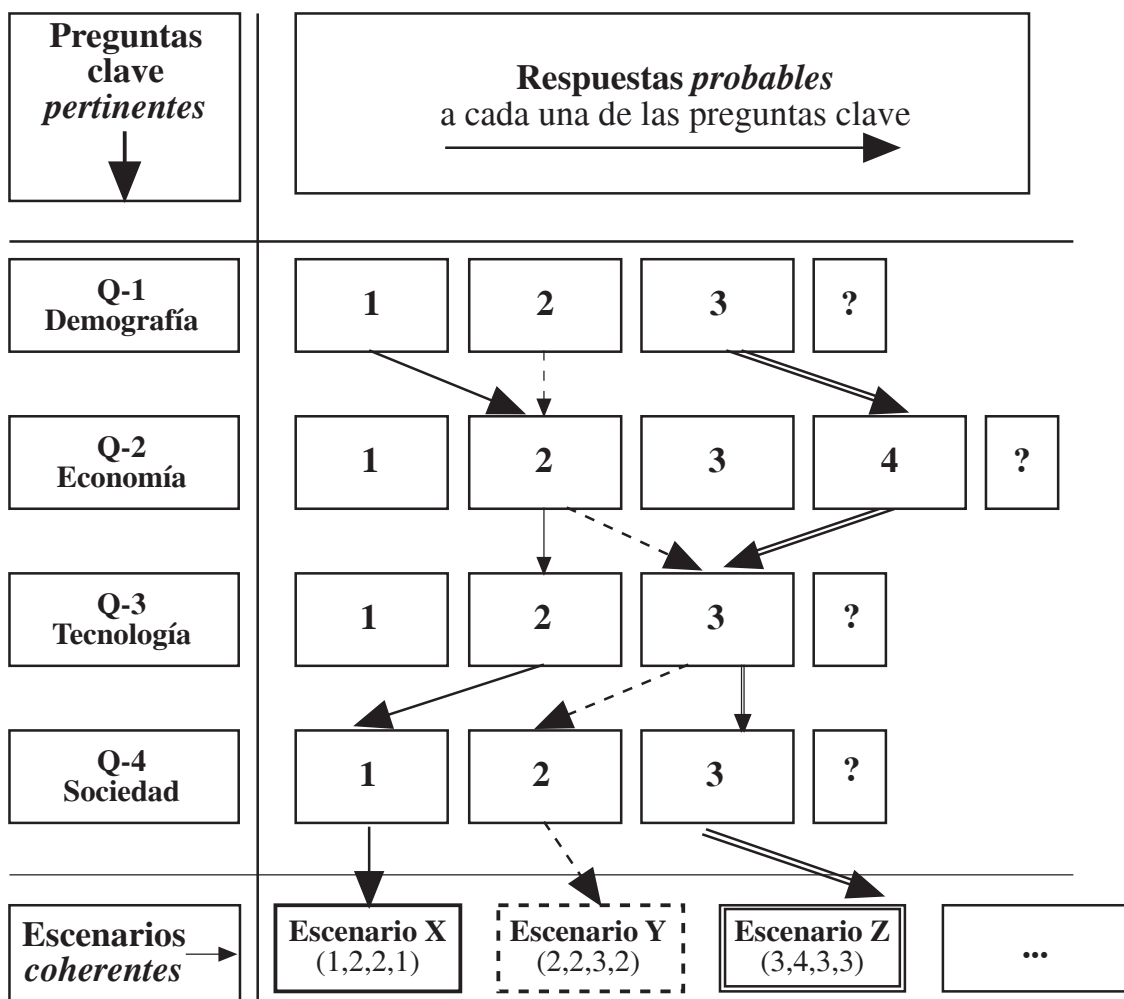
Preguntas clave *pertinentes*

**Respuestas *probables*** a cada una de las preguntas clave

| | | | | | |
|---|---|---|---|---|---|
| Q-1 Demografía | 1 | 2 | 3 | ? | |
| Q-2 Economía | 1 | 2 | 3 | 4 | ? |
| Q-3 Tecnología | 1 | 2 | 3 | ? | |
| Q-4 Sociedad | 1 | 2 | 3 | ? | |
| Escenarios *coherentes* | Escenario X (1,2,2,1) | Escenario Y (2,2,3,2) | Escenario Z (3,4,3,3) | ... | |